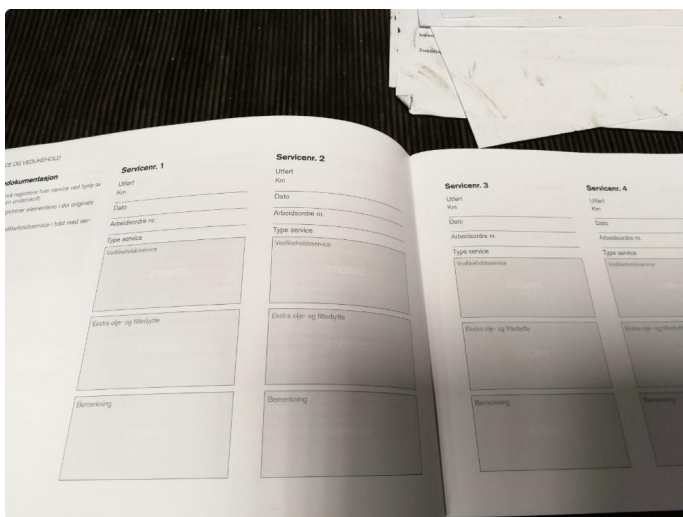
CE OG VEDLIKEHOLD

ndokumentasjon

ed registrere hver service ved hjelp av en underskrift.

stilnner elementene i din originale

edlikeholdsservice i tråd med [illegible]

Servicenr. 1
Utført
Km
Dato
Arbeidsordre nr.
Type service
Vedlikeholdsservice
STEMPEL
Ekstra olje- og filterbytte
STEMPEL
Bemerkning
STEMPEL

Servicenr. 2
Utført
Km
Dato
Arbeidsordre nr.
Type service
Vedlikeholdsservice
STEMPEL
Ekstra olje- og filterbytte
STEMPEL
Bemerkning
STEMPEL

Servicenr. 3
Utført
Km
Dato
Arbeidsordre nr.
Type service
Vedlikeholdsservice
STEMPEL
Ekstra olje- og filterbytte
STEMPEL
Bemerkning
STEMPEL

Servicenr. 4
Utført
Km
Dato
Arbeidsordre nr.
Type service
Vedlikeholdsservice
Ekstra olje- og filterbytte
Bemerkning